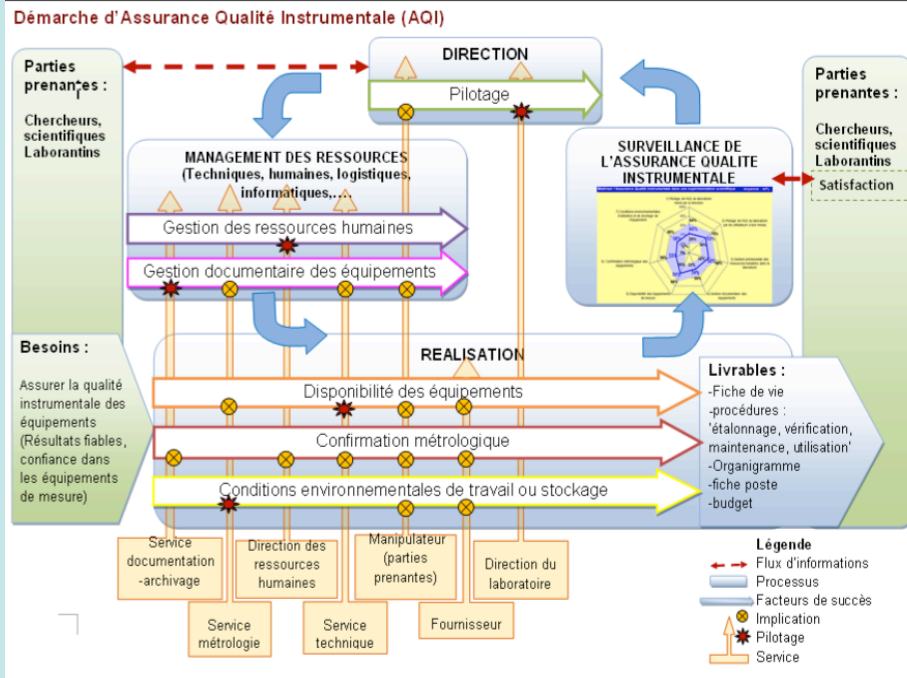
Démarche d'Assurance Qualité Instrumentale (AQI)

Parties prenantes :

Chercheurs, scientifiques Laborantins

DIRECTION

Pilotage

SURVEILLANCE DE L'ASSURANCE QUALITE INSTRUMENTALE

Parties prenantes :

Chercheurs, scientifiques Laborantins

Satisfaction

MANAGEMENT DES RESSOURCES (Techniques, humaines, logistiques, informatiques,….

Gestion des ressources humaines

Gestion documentaire des équipements

Besoins :

Assurer la qualité instrumentale des équipements (Résultats fiables, confiance dans les équipements de mesure)

REALISATION

Disponibilité des équipements

Confirmation métrologique

Conditions environnementales de travail ou stockage

Livrables :
-Fiche de vie
-procédures : 'étalonnage, vérification, maintenance, utilisation'
-Organigramme
-fiche poste
-budget

Service documentation -archivage

Direction des ressources humaines

Manipulateur (parties prenantes)

Direction du laboratoire

Service métrologie

Service technique

Fournisseur

Légende
Flux d'informations
Processus
Facteurs de succès
Implication
Pilotage
Service